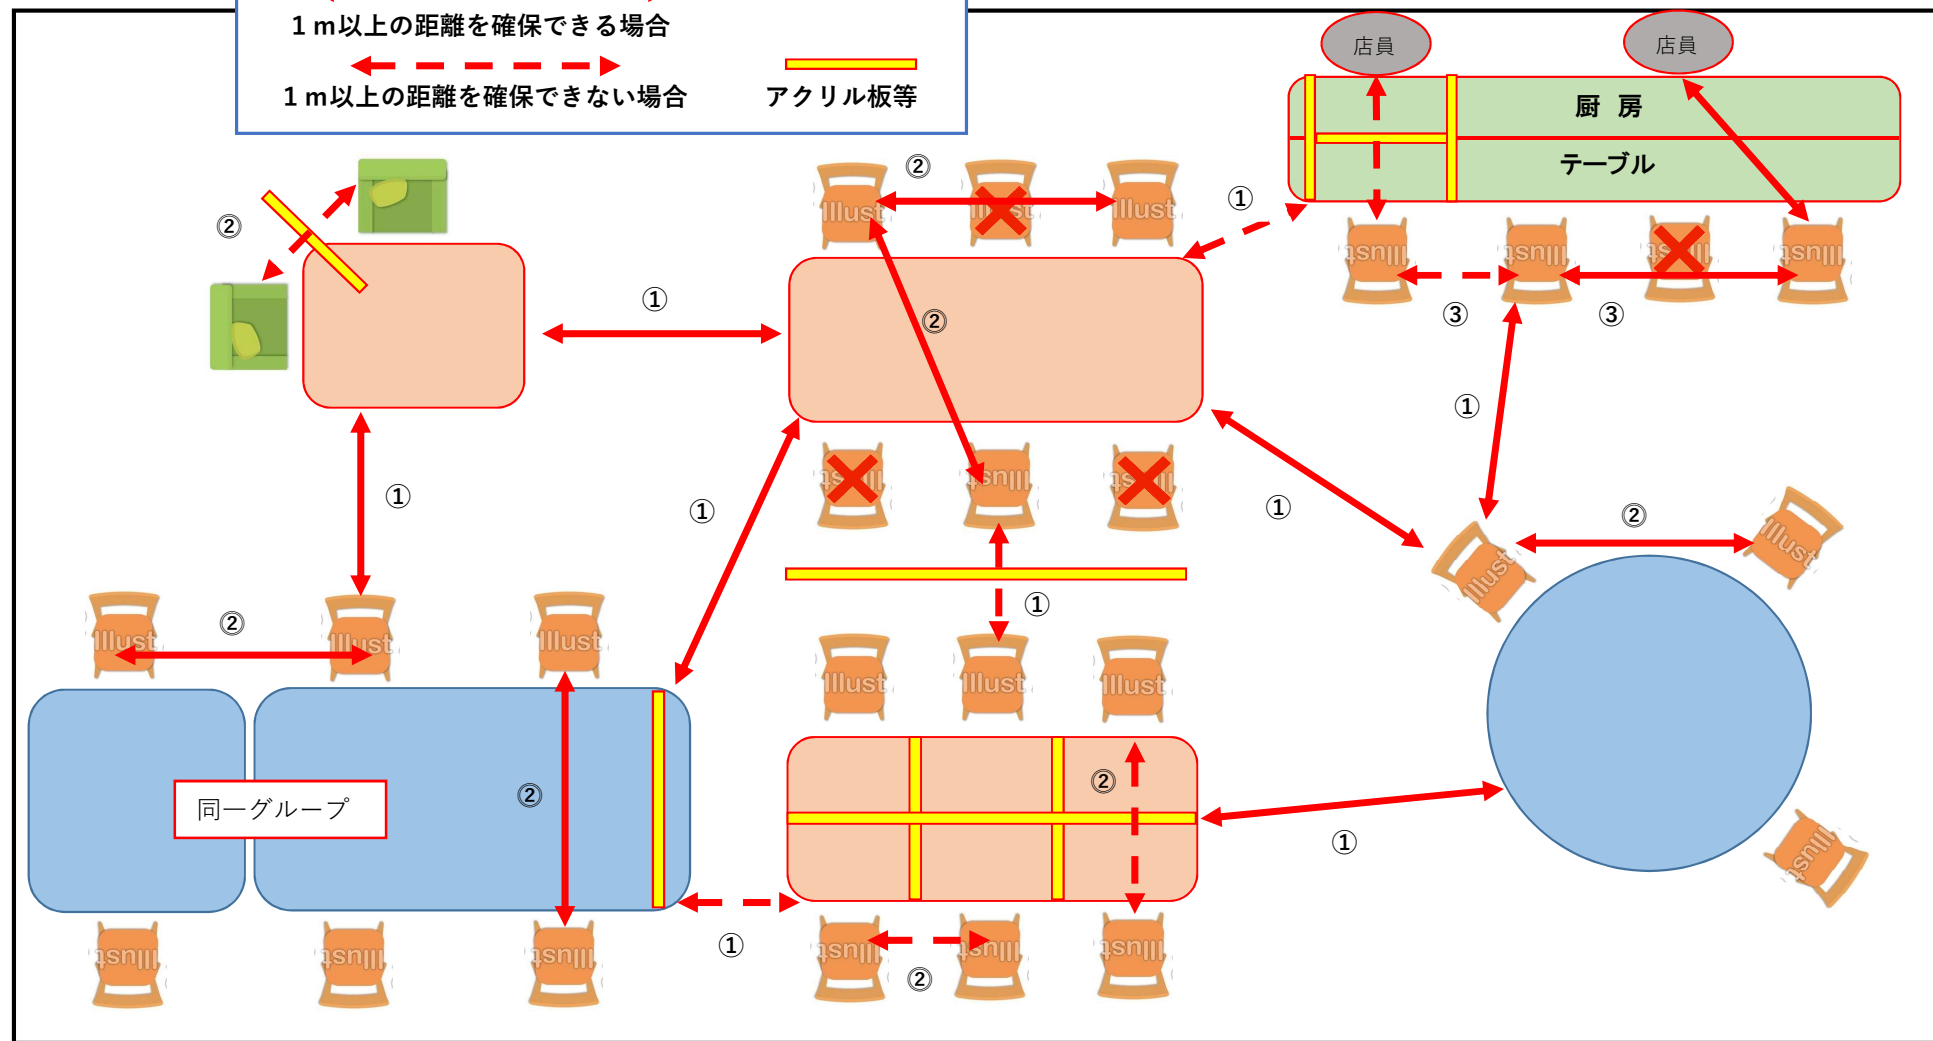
１ｍ以上の距離を確保できる場合

１ｍ以上の距離を確保できない場合

アクリル板等

店員

店員

厨　房

テーブル

②

②

①

①

②

③

③

①

①

①

①

②

②

①

②

②

同一グループ

②

①

①

②

Illust

Illust

Illust

Illust

Illust

Illust

Illust

Illust

Illust

Illust

Illust

Illust

Illust

Illust

Illust

Illust

Illust

Illust

Illust

Illust

Illust

Illust

Illust

Illust